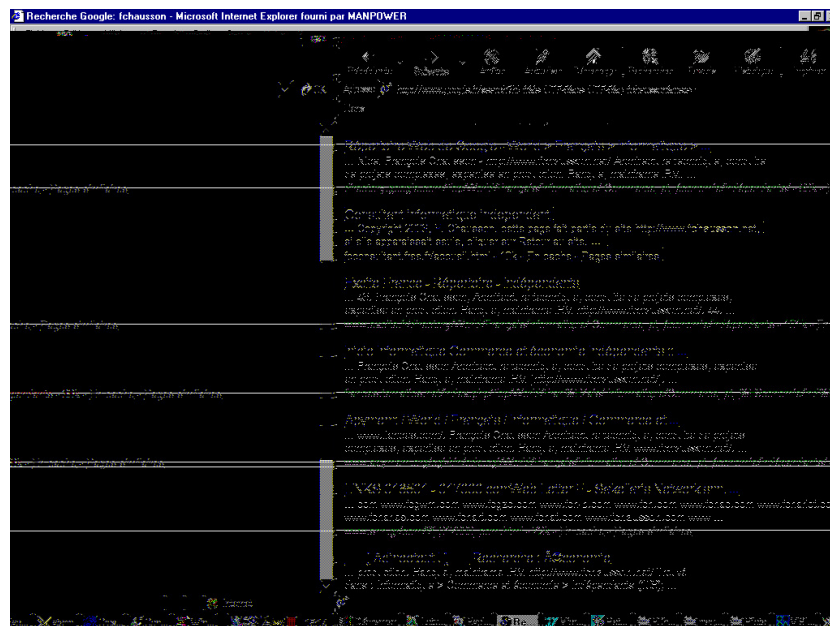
Recherche Google: fchausson - Microsoft Internet Explorer fourni par MANPOWER

Précédente
Suivante
Arrêter
Actualiser
Démarrage
Rechercher
Favoris
Historique

Adresse

Consultant informatique indépendant
... Copyright 2003, F. Chausson, cette page fait partie du site http://www.fchausson.net/, si elle apparaissait seule, cliquer sur Retour au site. ...
fconsultant.free.fr/accueil.htm - 11k - En cache - Pages similaires

Facile France - Répertoire - Indépendants
... 48. François Chausson, Autoentr. aménager, d. conc. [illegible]

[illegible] - Informatique, Commerce et Economie : Indépendants

Annuaire / Web / François / Informatique / Commerce et ...
... www.fchausson.net. François Chausson Analyste-concepteur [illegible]

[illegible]
... com www.fchausson.com www.fchausson.com www.fchausson.com www.fchausson.com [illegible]

Annuaire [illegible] Commerce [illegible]

Internet